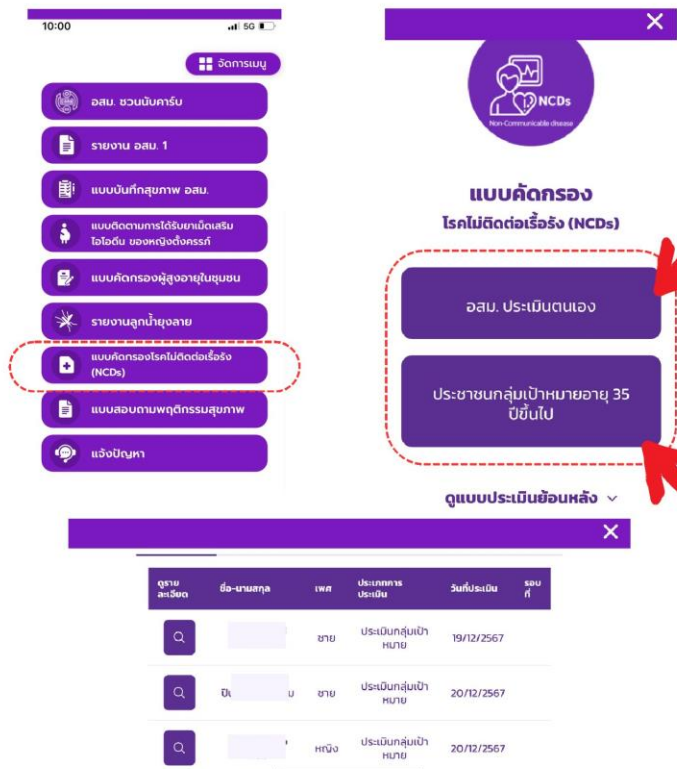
10:00 5G

จัดการเมนู

อสม. ชวนนับคาร์บ

รายงาน อสม. 1

แบบบันทึกสุขภาพ อสม.

แบบติดตามการได้รับยาเม็ดเสริมไอโอดีน ของหญิงตั้งครรภ์

แบบคัดกรองผู้สูงอายุในชุมชน

รายงานลูกน้ำยุงลาย

แบบคัดกรองโรคไม่ติดต่อเรื้อรัง (NCDs)

แบบสอบถามพฤติกรรมสุขภาพ

แจ้งปัญหา

NCDs
Non-Communicable disease

แบบคัดกรอง
โรคไม่ติดต่อเรื้อรัง (NCDs)

อสม. ประเมินตนเอง

ประชาชนกลุ่มเป้าหมายอายุ 35 ปีขึ้นไป

ดูแบบประเมินย้อนหลัง

| ดูรายละเอียด | ชื่อ-นามสกุล | เพศ | ประเภทการประเมิน | วันที่ประเมิน | รอบที่ |
|---|---|---|---|---|---|
| | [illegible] | ชาย | ประเมินกลุ่มเป้าหมาย | 19/12/2567 | |
| | ปิ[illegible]บ | ชาย | ประเมินกลุ่มเป้าหมาย | 20/12/2567 | |
| | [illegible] | หญิง | ประเมินกลุ่มเป้าหมาย | 20/12/2567 | |